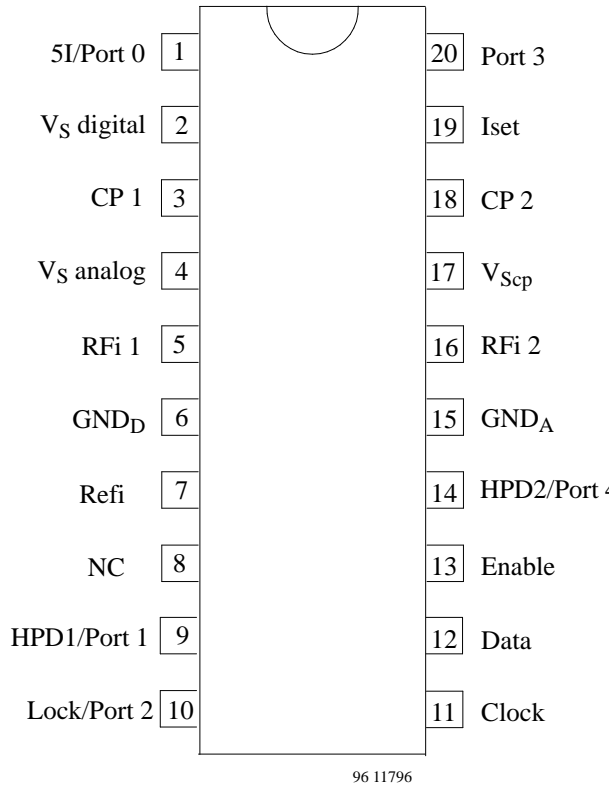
5I/Port 0 1
$V_S$ digital 2
CP 1 3
$V_S$ analog 4
RFi 1 5
$GND_D$ 6
Refi 7
NC 8
HPD1/Port 1 9
Lock/Port 2 10

20 Port 3
19 Iset
18 CP 2
17 $V_{Scp}$
16 RFi 2
15 $GND_A$
14 HPD2/Port 4
13 Enable
12 Data
11 Clock

96 11796